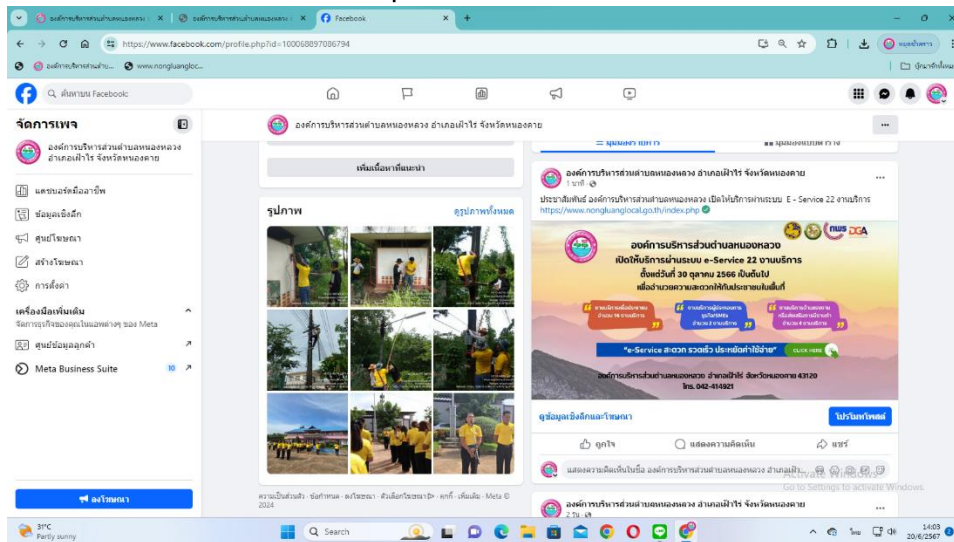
องค์การบริหารส่วนตำบลหนองหลวง | องค์การบริหารส่วนตำบลหนองหลวง | Facebook

https://www.facebook.com/profile.php?id=100068897086794

www.nongluanglocal...

ค้นหาบน Facebook

จัดการเพจ

องค์การบริหารส่วนตำบลหนองหลวง อำเภอเฝ้าไร่ จังหวัดหนองคาย

แดชบอร์ดมืออาชีพ

ข้อมูลเชิงลึก

ศูนย์โฆษณา

สร้างโฆษณา

การตั้งค่า

เครื่องมือเพิ่มเติม

จัดการธุรกิจของคุณในแอพต่างๆ ของ Meta

ศูนย์ข้อมูลลูกค้า

Meta Business Suite 10

ลงโฆษณา

องค์การบริหารส่วนตำบลหนองหลวง อำเภอเฝ้าไร่ จังหวัดหนองคาย

เพิ่มเนื้อหาที่แนะนำ

รูปภาพ

ดูรูปภาพทั้งหมด

ความเป็นส่วนตัว · ข้อกำหนด · ลงโฆษณา · ตัวเลือกโฆษณา · คุกกี้ · เพิ่มเติม · Meta © 2024

องค์การบริหารส่วนตำบลหนองหลวง อำเภอเฝ้าไร่ จังหวัดหนองคาย

1 นาที

ประชาสัมพันธ์ องค์การบริหารส่วนตำบลหนองหลวง เปิดให้บริการผ่านระบบ E - Service 22 งานบริการ

https://www.nongluanglocal.go.th/index.php

องค์การบริหารส่วนตำบลหนองหลวง

เปิดให้บริการผ่านระบบ e-Service 22 งานบริการ

ตั้งแต่วันที่ 30 ตุลาคม 2566 เป็นต้นไป

เพื่ออำนวยความสะดวกให้กับประชาชนในพื้นที่

"e-Service สะดวก รวดเร็ว ประหยัดค่าใช้จ่าย"

CLICK HERE

องค์การบริหารส่วนตำบลหนองหลวง อำเภอเฝ้าไร่ จังหวัดหนองคาย 43120

โทร. 042-414921

ดูข้อมูลเชิงลึกและโฆษณา

โปรโมทโพสต์

ถูกใจ

แสดงความคิดเห็น

แชร์

แสดงความคิดเห็นในชื่อ องค์การบริหารส่วนตำบลหนองหลวง อำเภอเฝ้า...

องค์การบริหารส่วนตำบลหนองหลวง อำเภอเฝ้าไร่ จังหวัดหนองคาย

Activate Windows
Go to Settings to activate Windows.

31°C
Partly sunny

Search

14:03
20/6/2567